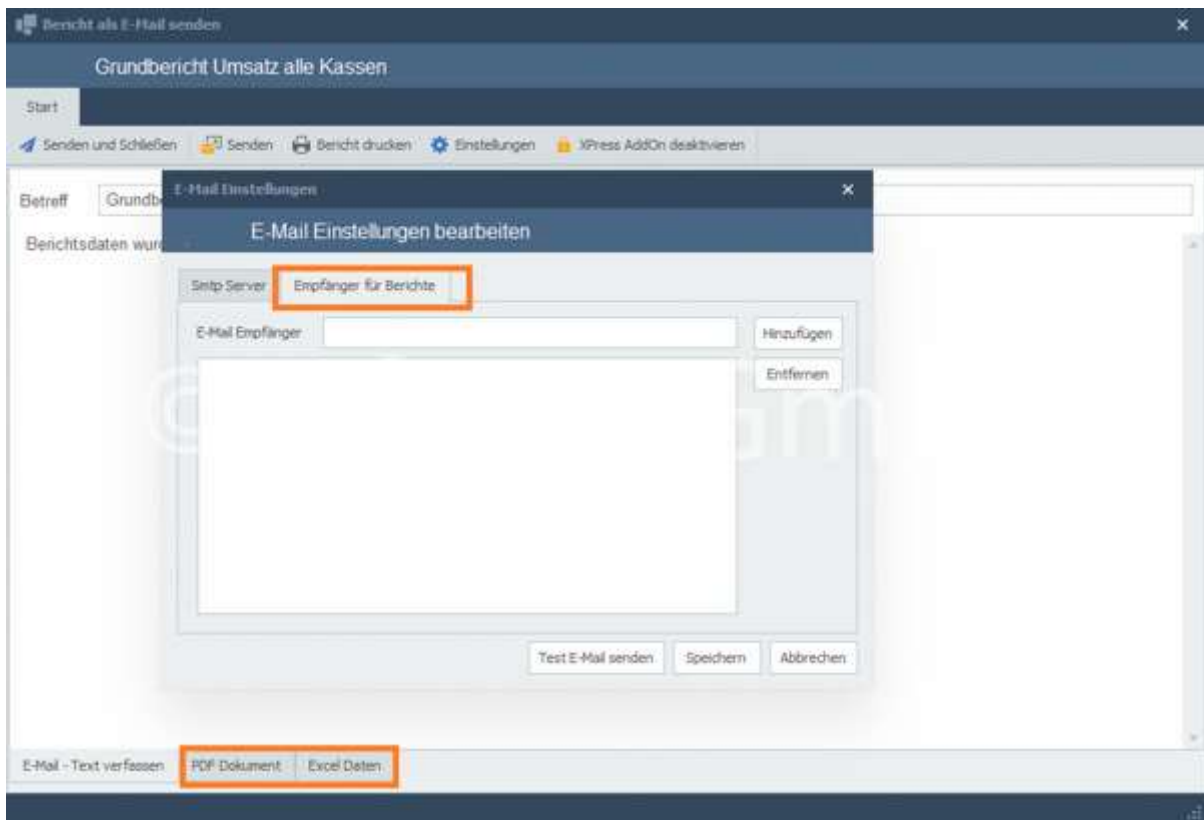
Bericht als E-Mail senden

Grundbericht Umsatz alle Kassen

Start

Senden und Schließen | Senden | Bericht drucken | Einstellungen | XPress AddOn deaktivieren

Betreff Grundb

Berichtsdaten wur

E-Mail Einstellungen

E-Mail Einstellungen bearbeiten

Smtp Server | Empfänger für Berichte

E-Mail Empfänger

Hinzufügen

Entfernen

Test E-Mail senden | Speichern | Abbrechen

E-Mail - Text verfassen | PDF Dokument | Excel Daten